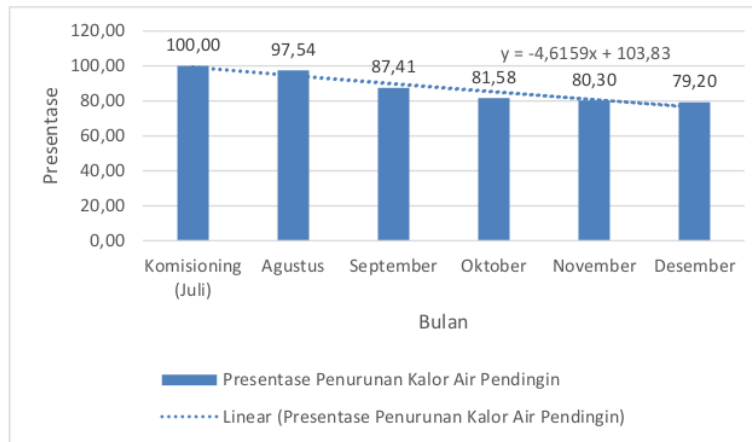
120,00
100,00
80,00
60,00
40,00
20,00
0,00

Presentase

100,00
97,54
87,41
81,58
80,30
79,20

y = -4,6159x + 103,83

Komisioning (Juli)
Agustus
September
Oktober
November
Desember

Bulan

Presentase Penurunan Kalor Air Pendingin
Linear (Presentase Penurunan Kalor Air Pendingin)